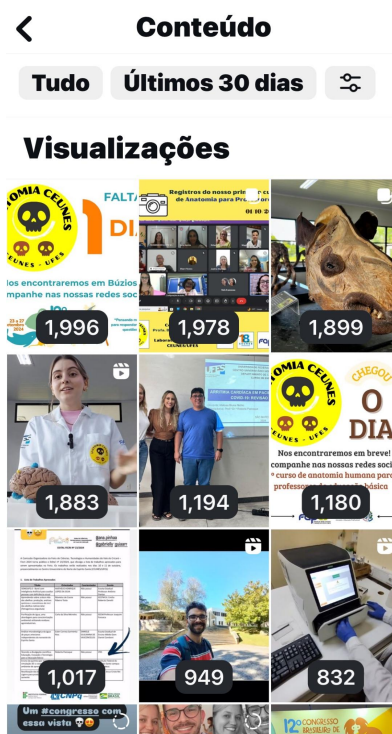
Conteúdo

Tudo

Últimos 30 dias

Visualizações

OMIA CEUNES
EUNES - UFES
FALTA
1
DIA
os encontraremos em Búzios
mpanhe nas nossas redes soc
1,996

Registros do nosso pri
de Anatomia para Pro
1,978

1,899

1,883

1,194

OMIA CEUNES
EUNES - UFES
CHEGOU
O
DIA
Nos encontraremos em breve!
companhe nas nossas redes soci
° curso de anatomia humana para
professores de educação básica
1,180

1,017

949

832

Um #congresso com essa vista

12° CONGRESSO